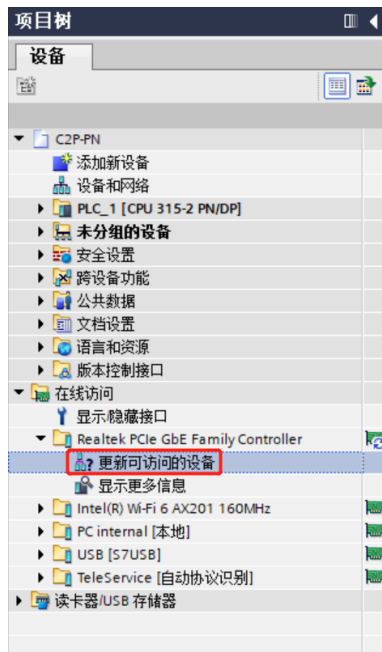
项目树

设备

C2P-PN
添加新设备
设备和网络
PLC_1 [CPU 315-2 PN/DP]
未分组的设备
安全设置
跨设备功能
公共数据
文档设置
语言和资源
版本控制接口
在线访问
显示隐藏接口
Realtek PCIe GbE Family Controller
更新可访问的设备
显示更多信息
Intel(R) Wi-Fi 6 AX201 160MHz
PC internal [本地]
USB [S7USB]
TeleService [自动协议识别]
读卡器/USB 存储器